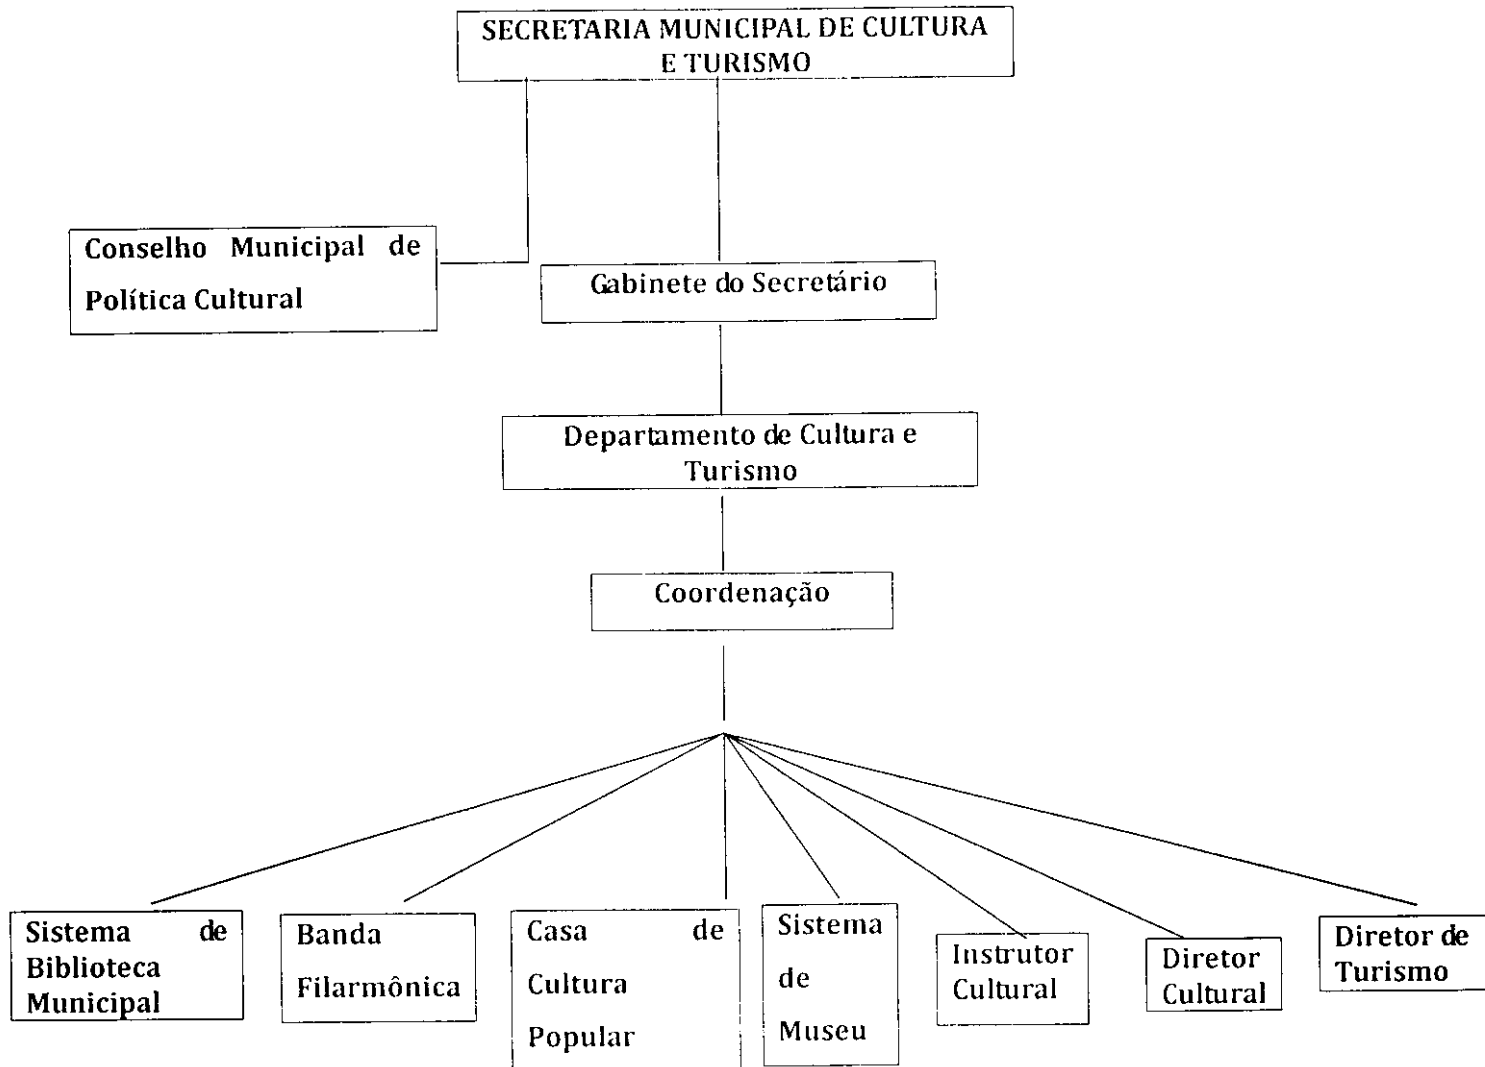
SECRETARIA MUNICIPAL DE CULTURA E TURISMO

Conselho Municipal de Política Cultural

Gabinete do Secretário

Departamento de Cultura e Turismo

Coordenação

Sistema de Biblioteca Municipal

Banda Filarmônica

Casa de Cultura Popular

Sistema de Museu

Instrutor Cultural

Diretor Cultural

Diretor de Turismo